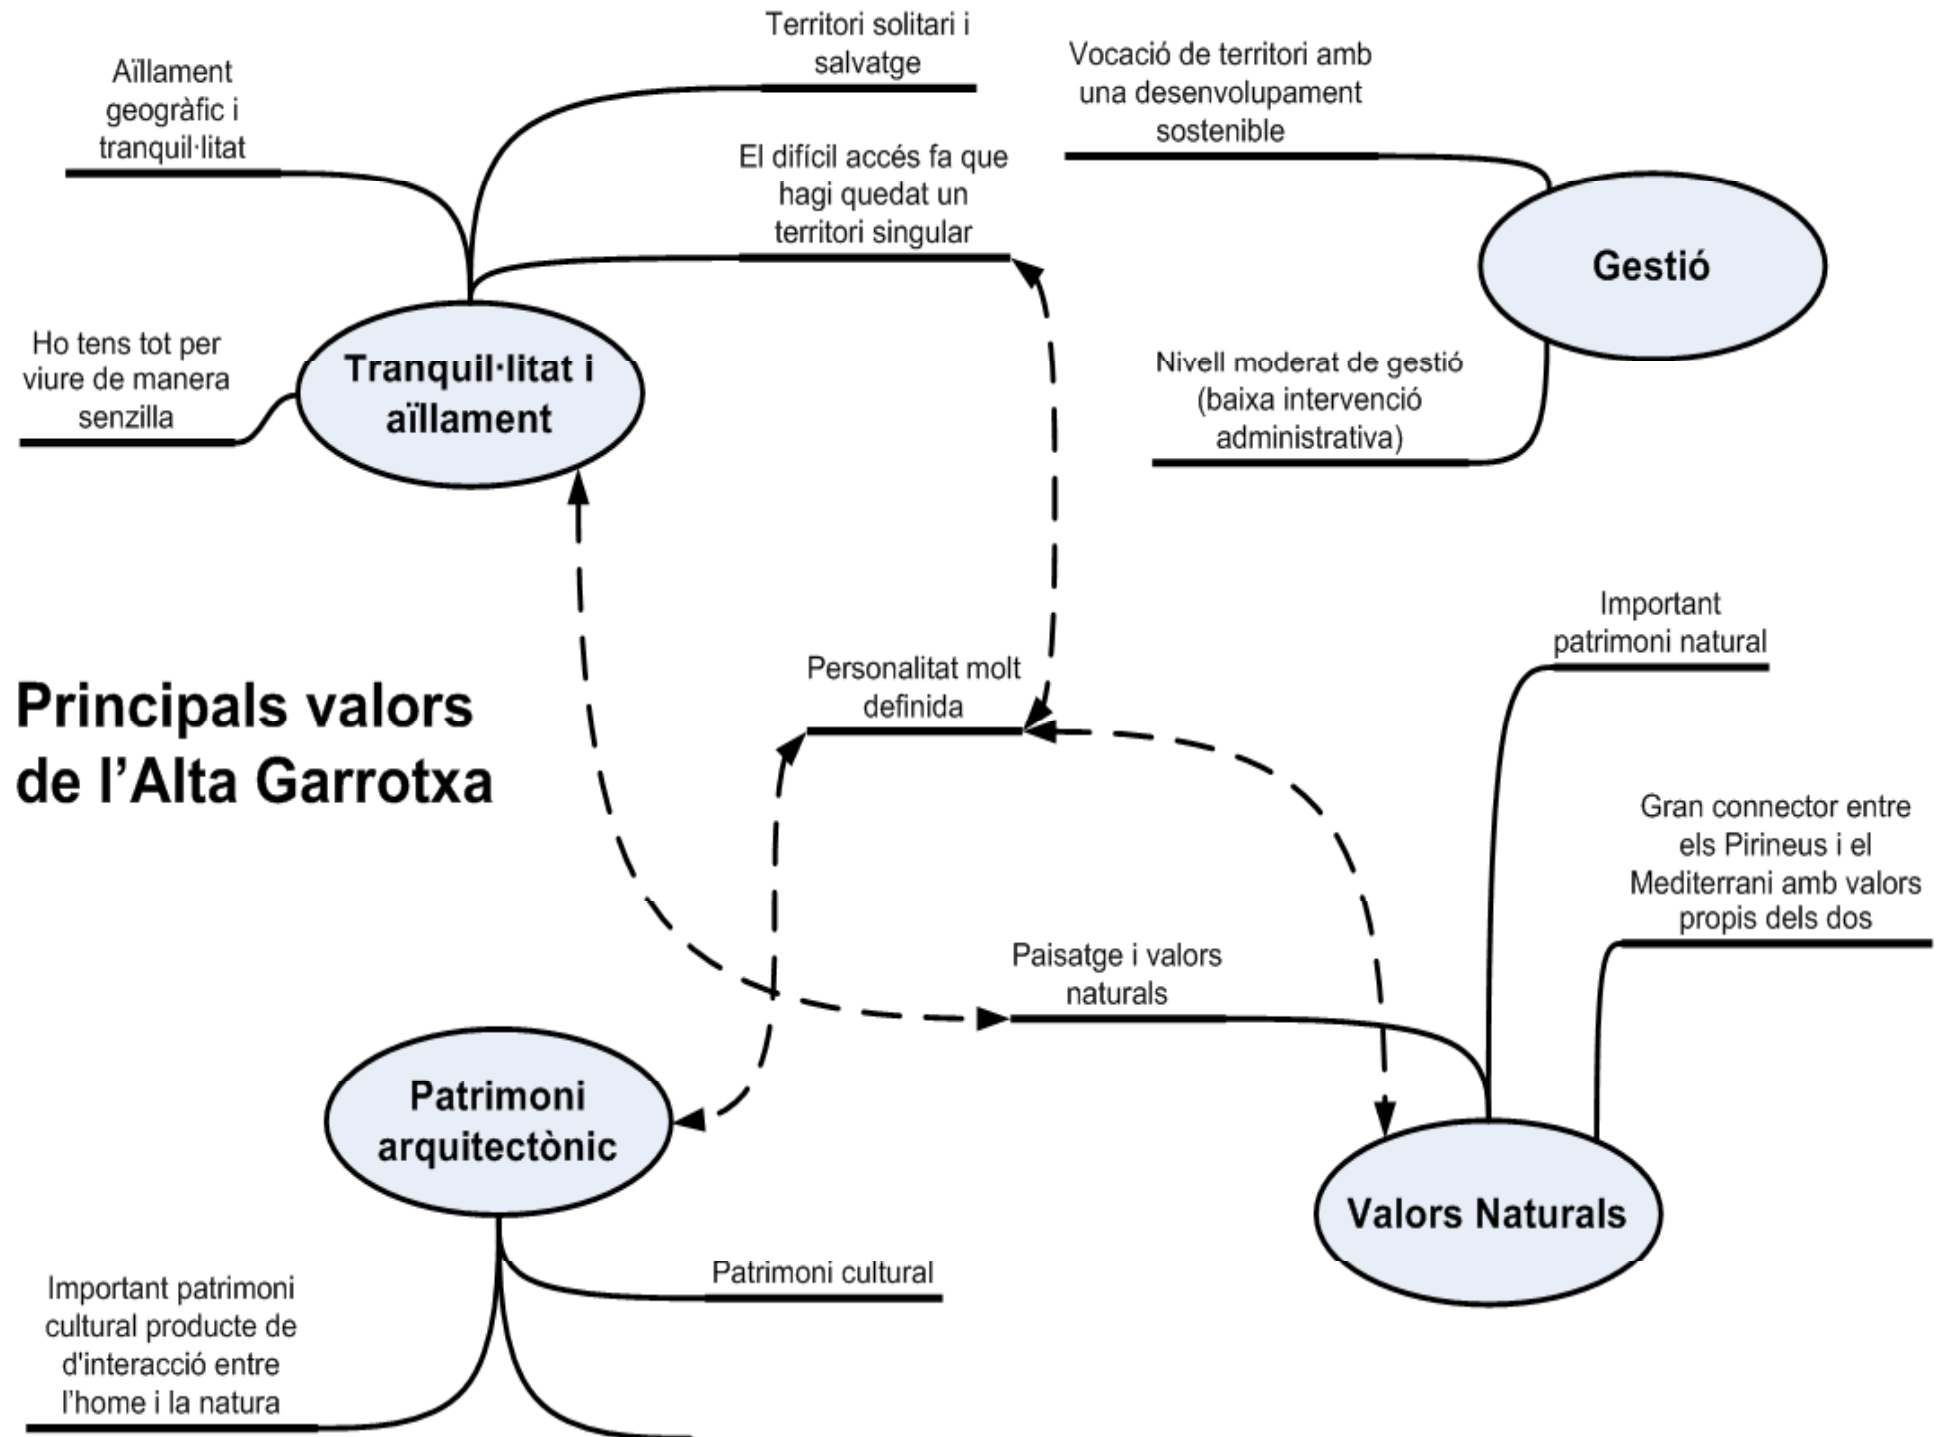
Territori solitari i salvatge

Aïllament geogràfic i tranquil·litat

Vocació de territori amb una desenvolupament sostenible

El difícil accés fa que hagi quedat un territori singular

Gestió

Ho tens tot per viure de manera senzilla

Tranquil·litat i aïllament

Nivell moderat de gestió (baixa intervenció administrativa)

Important patrimoni natural

Personalitat molt definida

Principals valors de l'Alta Garrotxa

Gran connector entre els Pirineus i el Mediterrani amb valors propis dels dos

Paisatge i valors naturals

Patrimoni arquitectònic

Valors Naturals

Patrimoni cultural

Important patrimoni cultural producte de d'interacció entre l'home i la natura